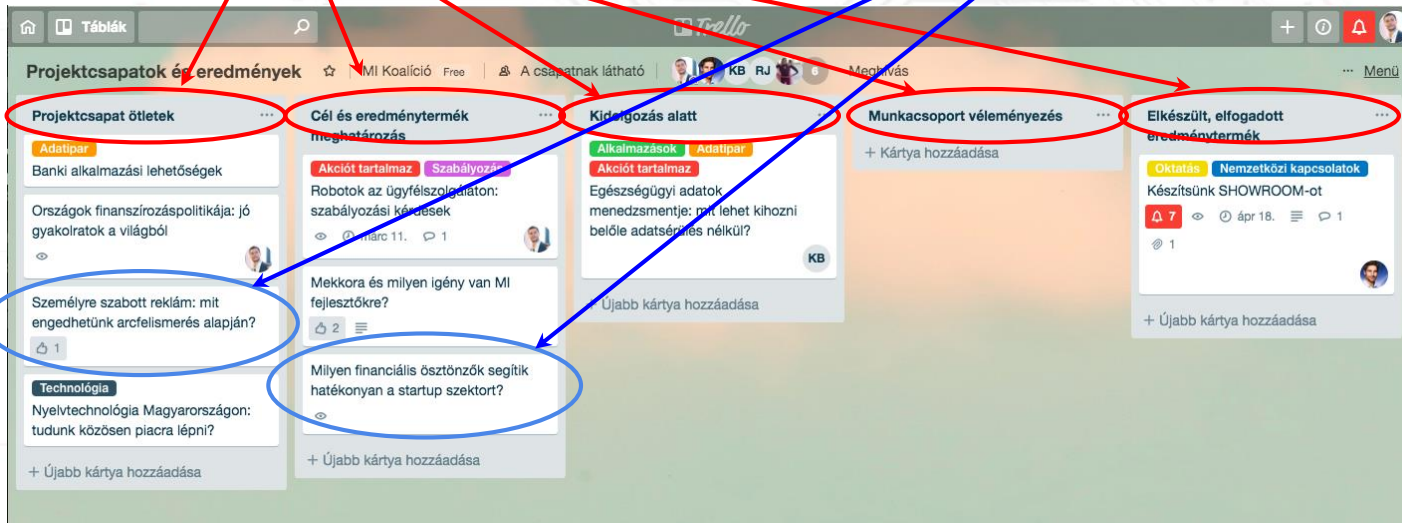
Táblák

Trello

Projektcsapatok és eredmények ☆ MI Koalíció Free A csapatnak látható KB RJ 6 Meghívás ··· Menü

Projektcsapat ötletek ···

Adatipar
Banki alkalmazási lehetőségek

Országok finanszírozáspolitikája: jó gyakolratok a világból

Személyre szabott reklám: mit engedhetünk arcfelismerés alapján?
1

Technológia
Nyelvtechnológia Magyarországon: tudunk közösen piacra lépni?

+ Újabb kártya hozzáadása

Cél és eredménytermék meghatározás ···

Akciót tartalmaz Szabályozás
Robotok az ügyfélszolgálaton: szabályozási kérdések
márc 11. 1

Mekkora és milyen igény van MI fejlesztőkre?
2

Milyen financiális ösztönzők segítik hatékonyan a startup szektort?

+ Újabb kártya hozzáadása

Kidolgozás alatt ···

Alkalmazások Adatipar
Akciót tartalmaz
Egészségügyi adatok menedzsmentje: mit lehet kihozni belőle adatsérülés nélkül?
KB

+ Újabb kártya hozzáadása

Munkacsoport véleményezés ···

+ Kártya hozzáadása

Elkészült, elfogadott eredménytermék ···

Oktatás Nemzetközi kapcsolatok
Készítsünk SHOWROOM-ot
7 ápr 18. 1
1

+ Újabb kártya hozzáadása